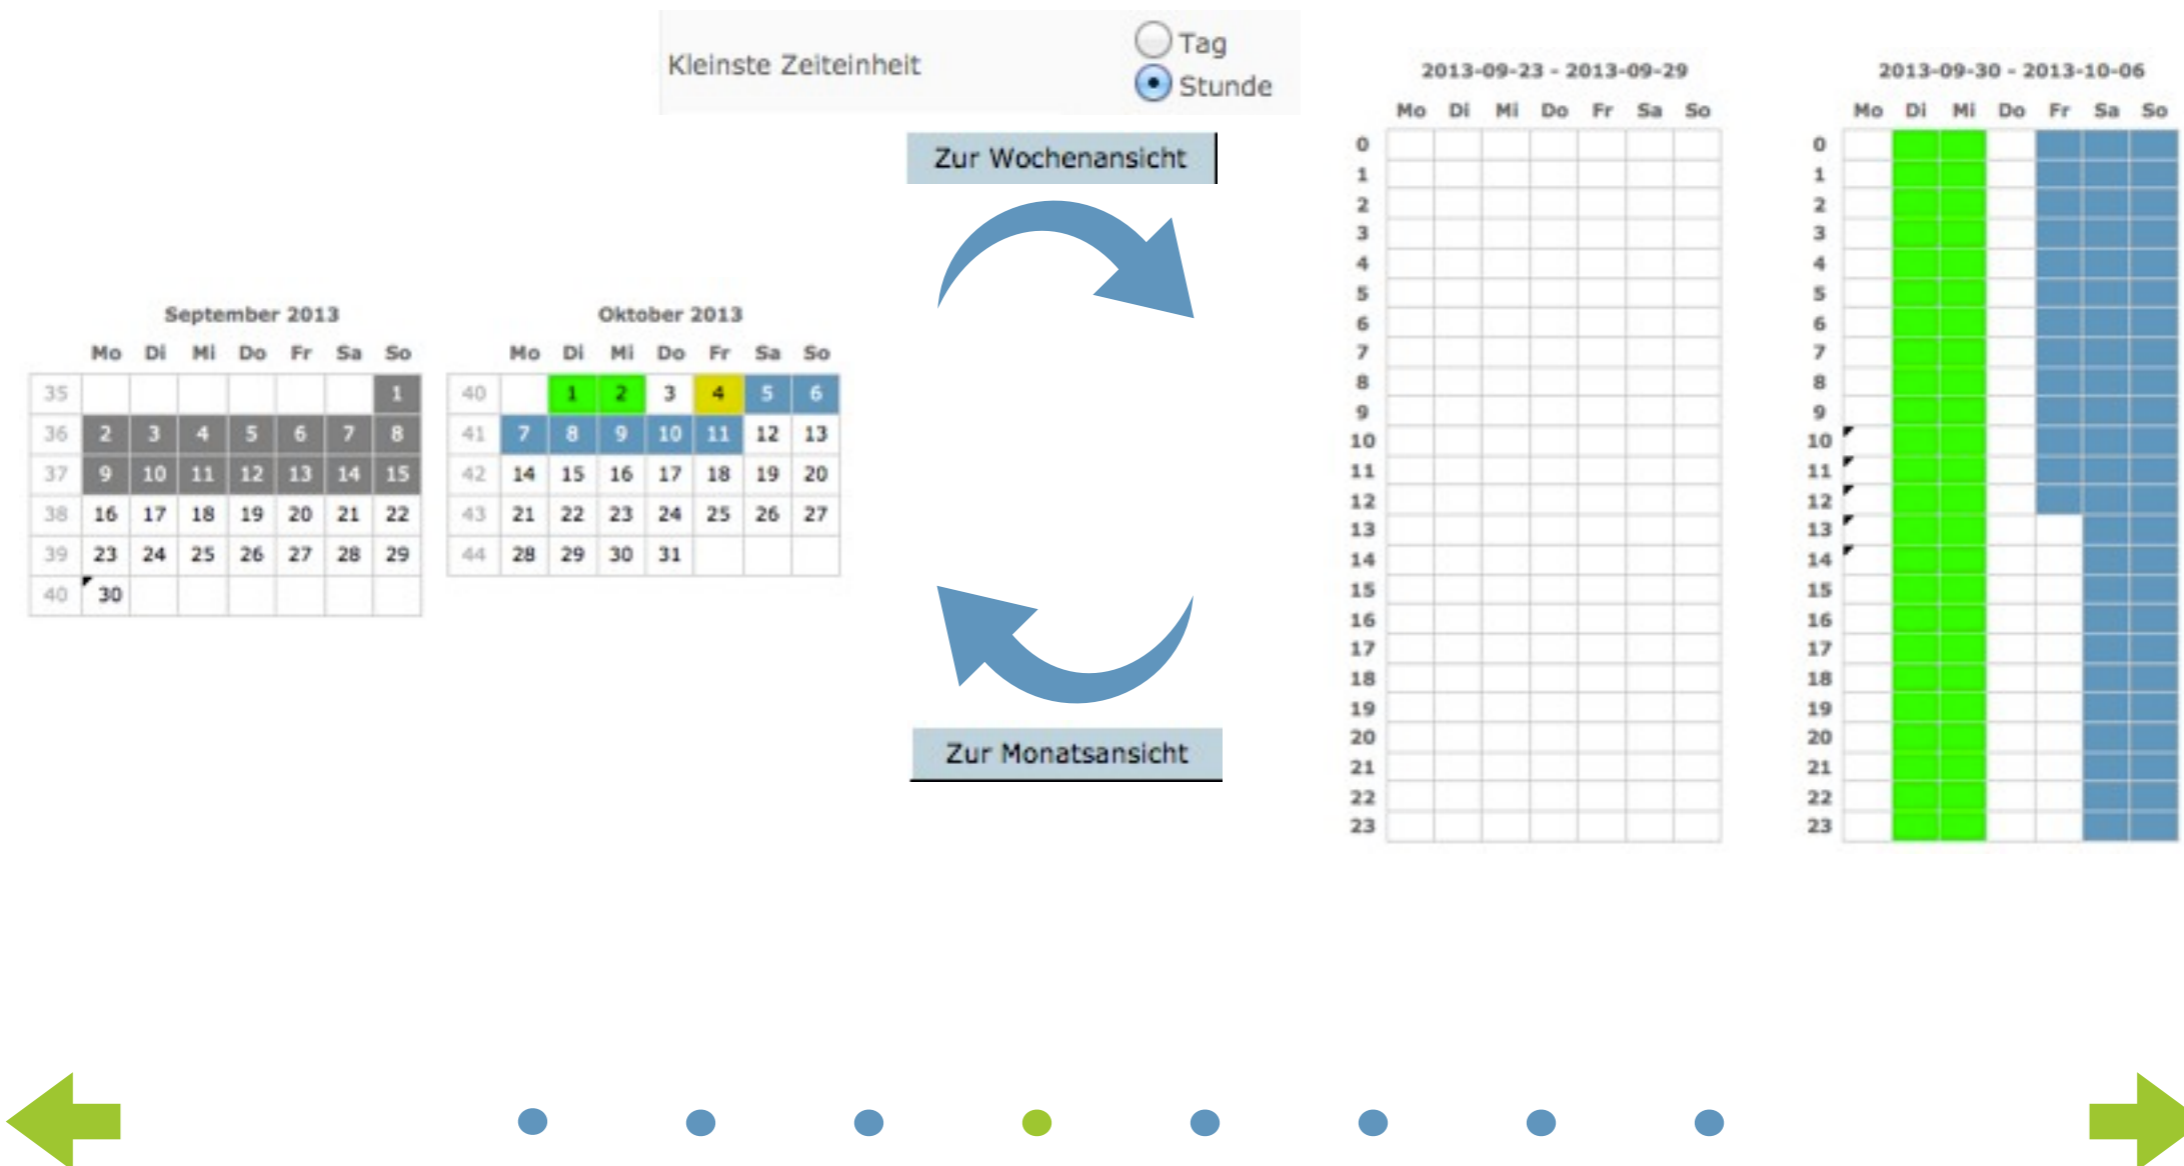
Kleinste Zeiteinheit
Tag
Stunde

Zur Wochenansicht

Zur Monatsansicht

September 2013

| | Mo | Di | Mi | Do | Fr | Sa | So |
|---|---|---|---|---|---|---|---|
| 35 | | | | | | | 1 |
| 36 | 2 | 3 | 4 | 5 | 6 | 7 | 8 |
| 37 | 9 | 10 | 11 | 12 | 13 | 14 | 15 |
| 38 | 16 | 17 | 18 | 19 | 20 | 21 | 22 |
| 39 | 23 | 24 | 25 | 26 | 27 | 28 | 29 |
| 40 | 30 | | | | | | |

Oktober 2013

| | Mo | Di | Mi | Do | Fr | Sa | So |
|---|---|---|---|---|---|---|---|
| 40 | | 1 | 2 | 3 | 4 | 5 | 6 |
| 41 | 7 | 8 | 9 | 10 | 11 | 12 | 13 |
| 42 | 14 | 15 | 16 | 17 | 18 | 19 | 20 |
| 43 | 21 | 22 | 23 | 24 | 25 | 26 | 27 |
| 44 | 28 | 29 | 30 | 31 | | | |

2013-09-23 - 2013-09-29

Mo Di Mi Do Fr Sa So

0 1 2 3 4 5 6 7 8 9 10 11 12 13 14 15 16 17 18 19 20 21 22 23

2013-09-30 - 2013-10-06

Mo Di Mi Do Fr Sa So

0 1 2 3 4 5 6 7 8 9 10 11 12 13 14 15 16 17 18 19 20 21 22 23